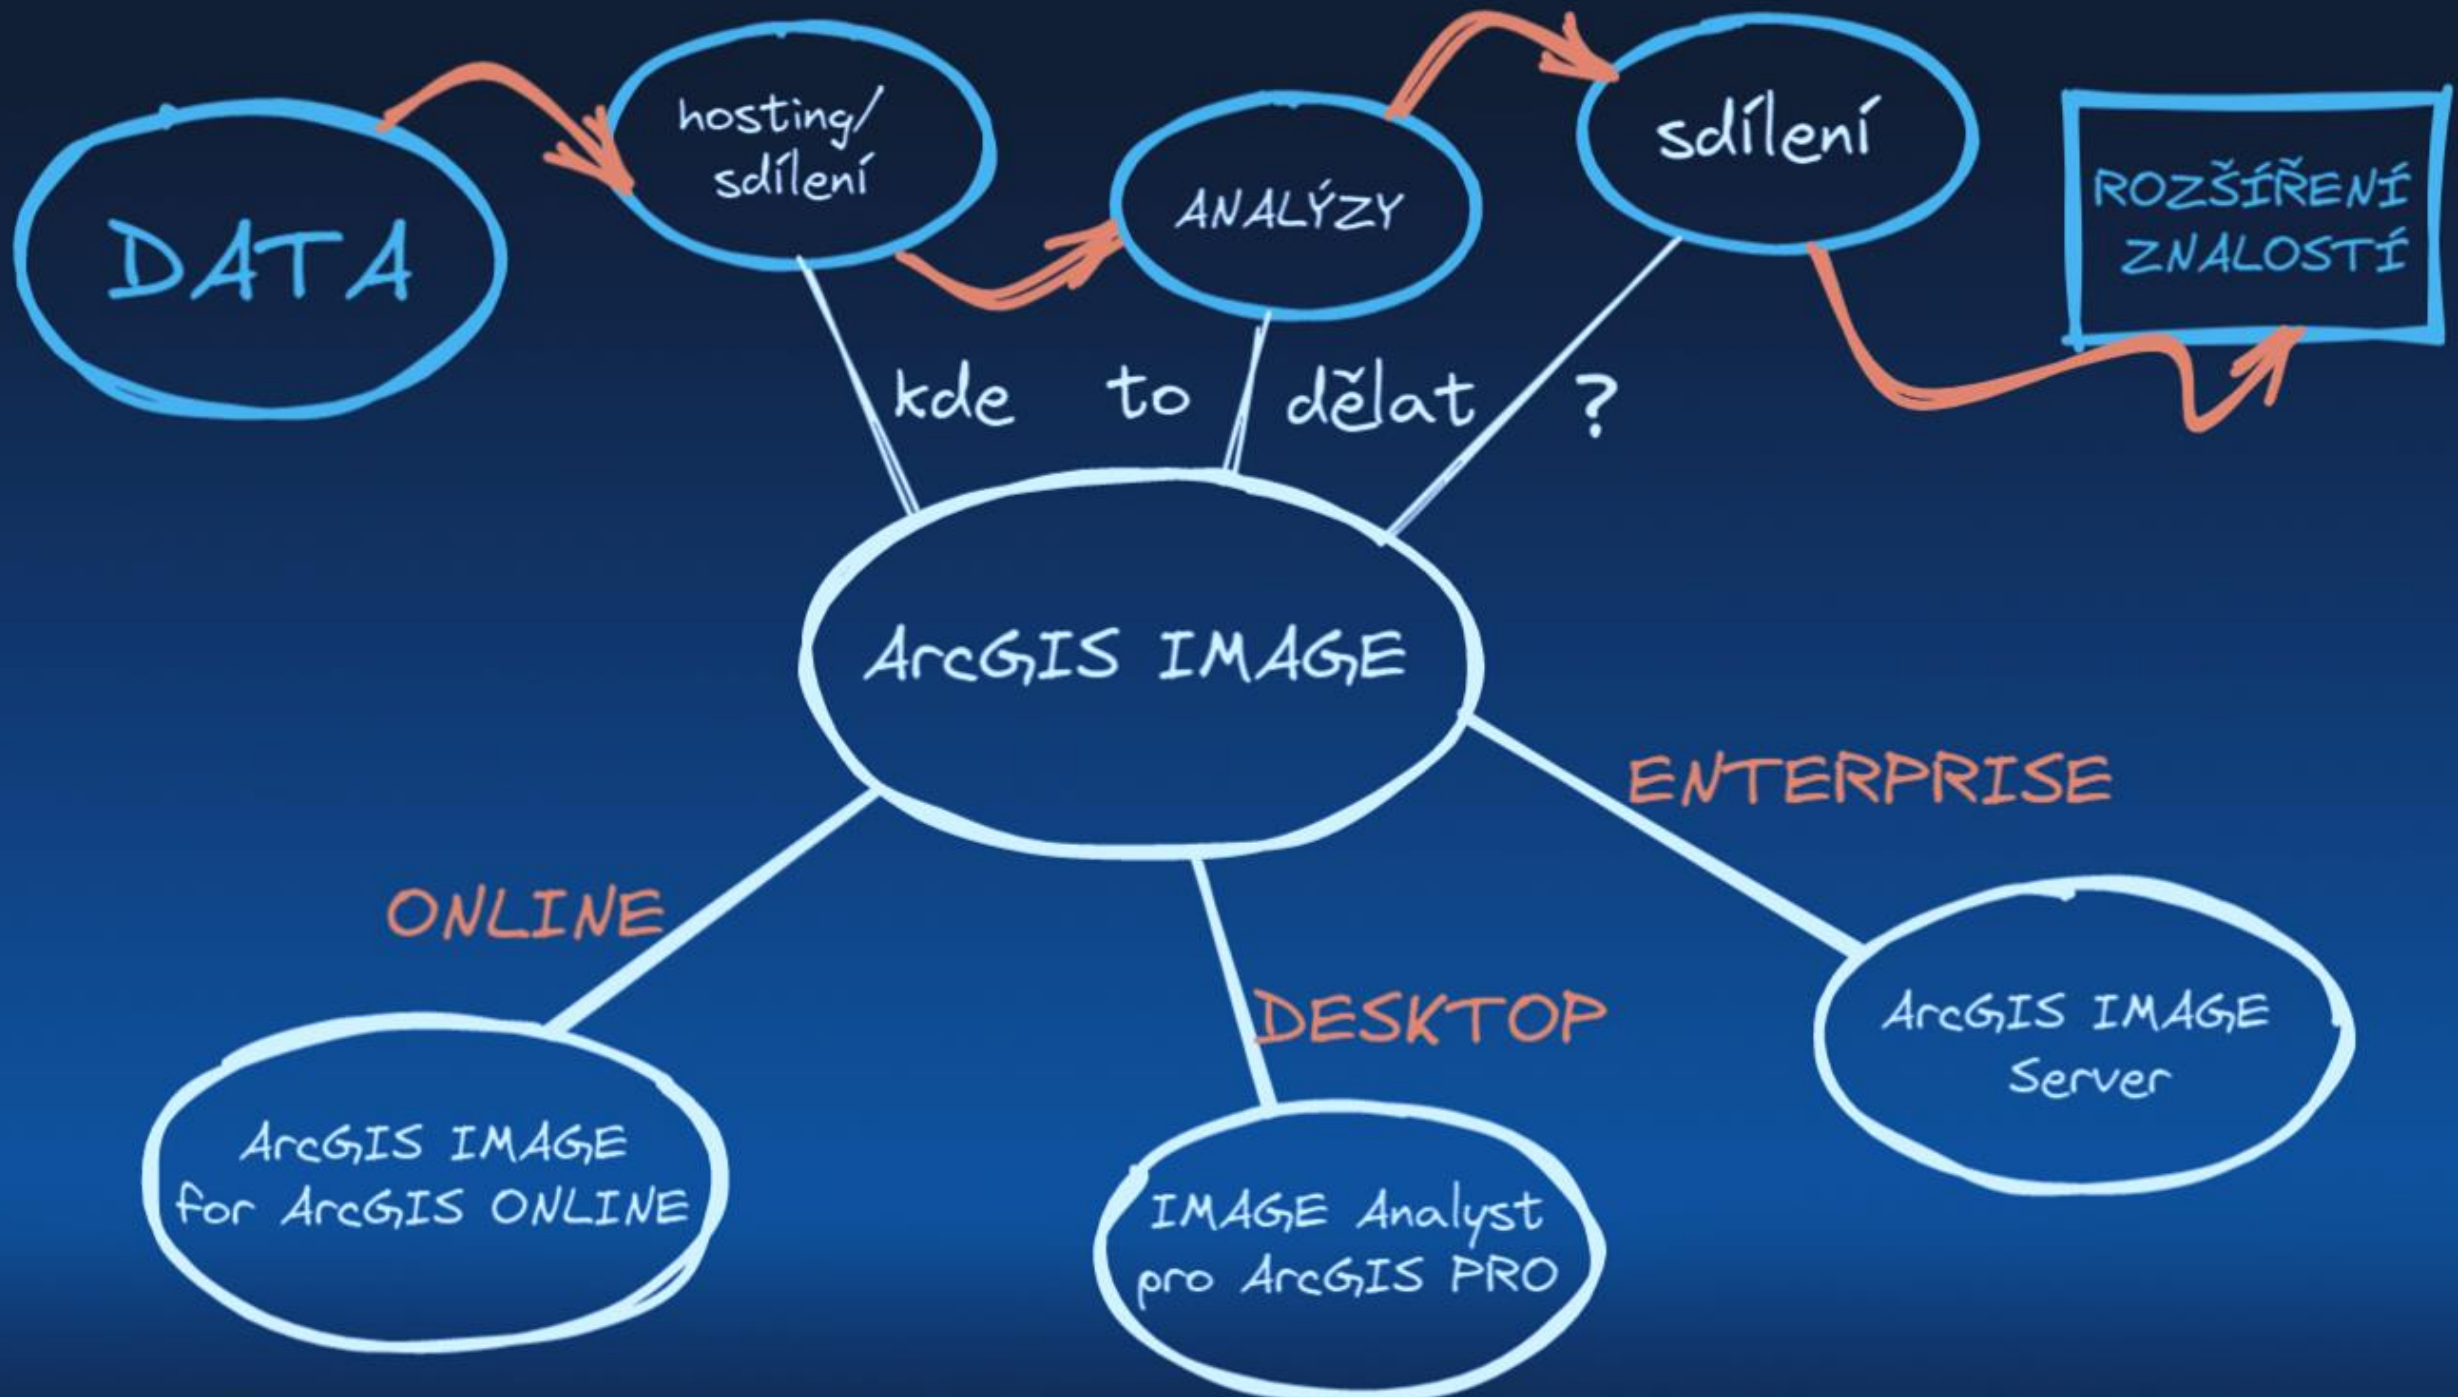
DATA

hosting/ sdílení

ANALÝZY

sdílení

ROZŠÍŘENÍ ZNALOSTÍ

kde to dělat ?

ArcGIS IMAGE

ENTERPRISE

ONLINE

DESKTOP

ArcGIS IMAGE Server

ArcGIS IMAGE for ArcGIS ONLINE

IMAGE Analyst pro ArcGIS PRO